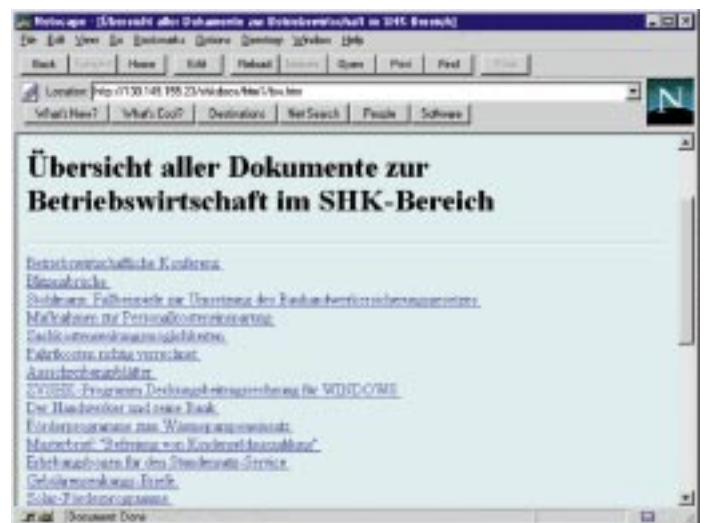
Netscape - [Übersicht aller Dokumente zur Betriebswirtschaft im SHK-Bereich]

File Edit View Go Bookmarks Options Directory Window Help

Back Forward Home Edit Reload Images Open Print Find Stop

Location: http://158.148.155.23/vwldocs/html/bw.htm

What's New? What's Cool? Destinations Net Search People Software

# Übersicht aller Dokumente zur Betriebswirtschaft im SHK-Bereich

Betriebswirtschaftliche Konferenz
Bilanzabriche
Stolpersteine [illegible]
Maßnahmen zur Personalkostenreduzierung
Sachkostenreduzierungsmöglichkeiten
Fahrkosten richtig verrechnet
Aussichtsbegriffblätter
ZVSHK-Programm Deckungsbeitragsrechnung für WINDOWS
Der Handwerker und seine Bank
Förderprogramme zum Wärmepumpeneinsatz
Musterbrief "Stellung von Kundenzahlungseinhaltung"
Erhebungsbogen für den Standesamts-Service
Gebäudeversicherungs-Profil
Solar-Förderprogramme

Document: Done